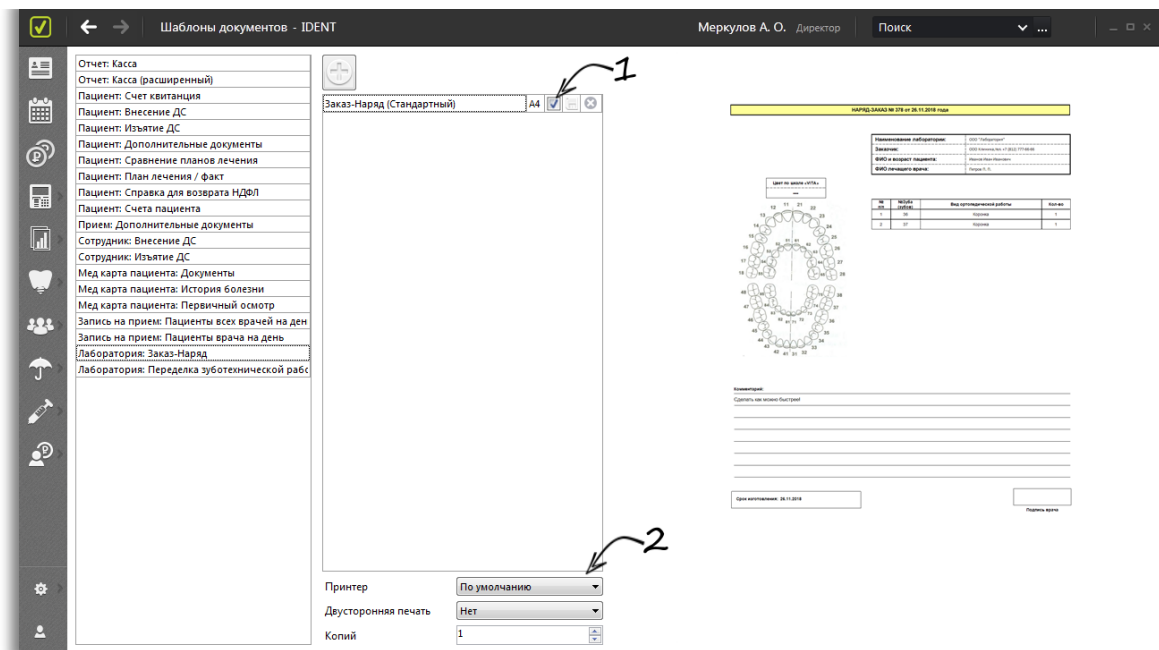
Шаблоны документов - IDENT

Меркулов А. О. Директор

Поиск

Отчет: Касса
Отчет: Касса (расширенный)
Пациент: Счет квитанция
Пациент: Внесение ДС
Пациент: Изъятие ДС
Пациент: Дополнительные документы
Пациент: Сравнение планов лечения
Пациент: План лечения / факт
Пациент: Справка для возврата НДФЛ
Пациент: Счета пациента
Прием: Дополнительные документы
Сотрудник: Внесение ДС
Сотрудник: Изъятие ДС
Мед карта пациента: Документы
Мед карта пациента: История болезни
Мед карта пациента: Первичный осмотр
Запись на прием: Пациенты всех врачей на ден
Запись на прием: Пациенты врача на день
Лаборатория: Заказ-Наряд
Лаборатория: Переделка зуботехнической рабо

Заказ-Наряд (Стандартный) A4

1

2

Принтер По умолчанию
Двусторонняя печать Нет
Копий 1

НАРЯД-ЗАКАЗ № 378 от 26.11.2018 года

| Наименование лаборатории: | ООО "Лаборатория" |
|---|---|
| Заказчик: | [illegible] |
| ФИО и возраст пациента: | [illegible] |
| ФИО лечащего врача: | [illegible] |

Цвет по шкале «VITA»

| № п/п | №Зуба (зубов) | Вид ортопедической работы | Кол-во |
|---|---|---|---|
| 1 | 36 | Коронка | 1 |
| 2 | 37 | Коронка | 1 |

18 17 16 15 14 13 12 11 21 22 23 24 25 26 27 28 48 47 46 45 44 43 42 41 31 32 33 34 35 36 37 38

Комментарий:
Сделать как можно быстрее!

Срок изготовления: 26.11.2018

Подпись врача